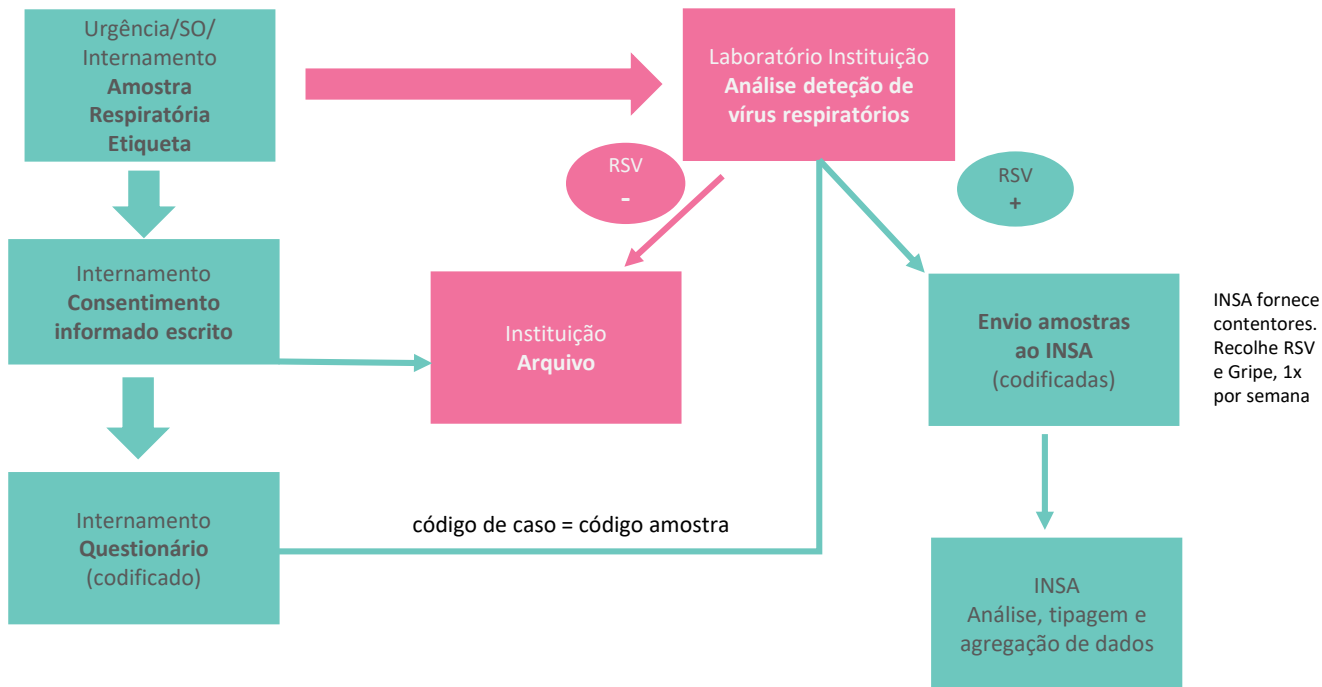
Urgência/SO/ Internamento
**Amostra Respiratória Etiqueta**

Laboratório Instituição
**Análise deteção de vírus respiratórios**

RSV
-

RSV
+

Internamento
**Consentimento informado escrito**

Instituição
**Arquivo**

**Envio amostras ao INSA**
(codificadas)

INSA fornece contentores. Recolhe RSV e Gripe, 1x por semana

Internamento
**Questionário**
(codificado)

código de caso = código amostra

INSA
Análise, tipagem e agregação de dados